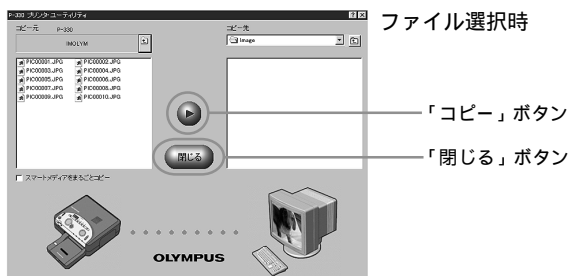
P-330 プリンタユーティリティ

?
×

コピー元
P-330
IMOLYM

コピー先
Image

PIC00001.JPG
PIC00002.JPG
PIC00003.JPG
PIC00004.JPG
PIC00005.JPG
PIC00006.JPG
PIC00007.JPG
PIC00008.JPG
PIC00009.JPG
PIC00010.JPG

閉じる

スマートメディアをまるごとコピー

OLYMPUS

ファイル選択時

「コピー」ボタン

「閉じる」ボタン